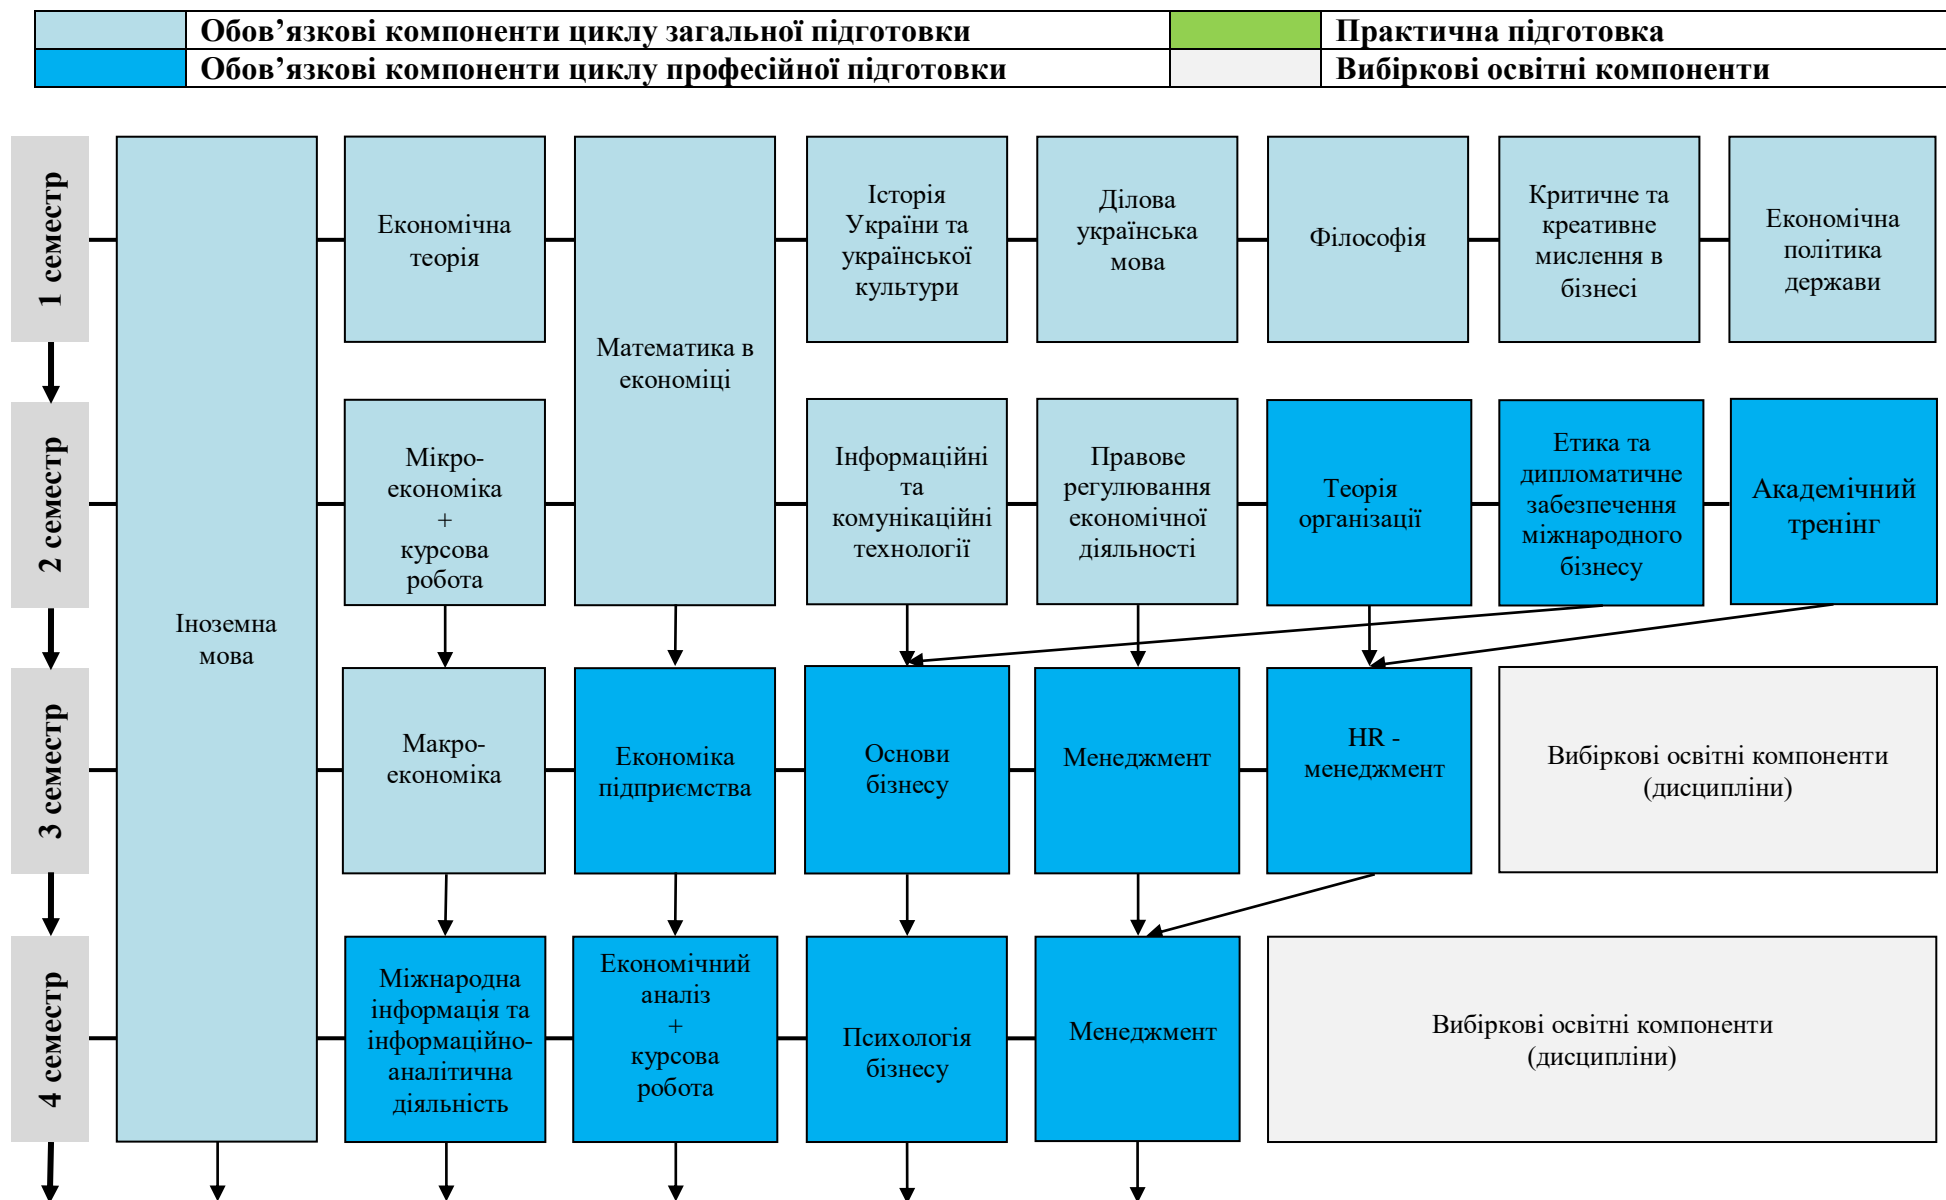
| | Обов’язкові компоненти циклу загальної підготовки | | Практична підготовка |
|---|---|---|---|
| | Обов’язкові компоненти циклу професійної підготовки | | Вибіркові освітні компоненти |

1 семестр

Іноземна мова

Економічна теорія

Математика в економіці

Історія України та української культури

Ділова українська мова

Філософія

Критичне та креативне мислення в бізнесі

Економічна політика держави

2 семестр

Мікро-економіка + курсова робота

Інформаційні та комунікаційні технології

Правове регулювання економічної діяльності

Теорія організації

Етика та дипломатичне забезпечення міжнародного бізнесу

Академічний тренінг

3 семестр

Макро-економіка

Економіка підприємства

Основи бізнесу

Менеджмент

HR - менеджмент

Вибіркові освітні компоненти (дисципліни)

4 семестр

Міжнародна інформація та інформаційно-аналітична діяльність

Економічний аналіз + курсова робота

Психологія бізнесу

Менеджмент

Вибіркові освітні компоненти (дисципліни)